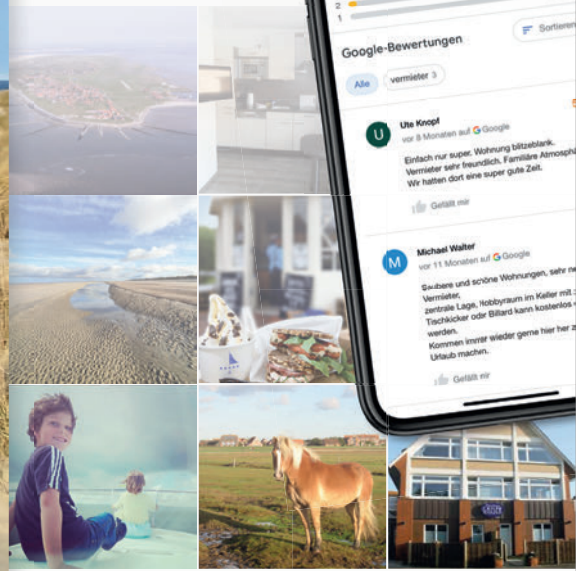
2
1

Google-Bewertungen

Sortieren

Alle

vermieter 3

U

Ute Knopf
vor 8 Monaten auf Google

Einfach nur super. Wohnung blitzeblank. Vermieter sehr freundlich. Familiäre Atmosph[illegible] Wir hatten dort eine super gute Zeit.

Gefällt mir

M

Michael Walter
vor 11 Monaten auf Google

Saubere und schöne Wohnungen, sehr n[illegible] Vermieter, zentrale Lage, Hobbyraum im Keller mit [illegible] Tischkicker oder Billard kann kostenlos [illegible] werden.
Kommen immer wieder gerne hier her z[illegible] Urlaub machen.

Gefällt mir